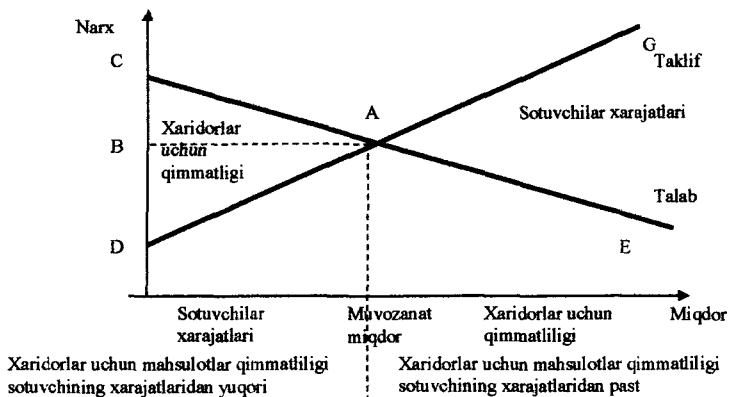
Narx

C

G

Taklif

Xaridorlar uchun qimmatligi

A

Sotuvchilar xarajatlari

B

Talab

D

E

Sotuvchilar xarajatlari

Muvozanat miqdor

Xaridorlar uchun qimmatligi

Miqdor

Xaridorlar uchun mahsulotlar qimmatliligi sotuvchining xarajatlaridan yuqori

Xaridorlar uchun mahsulotlar qimmatliligi sotuvchining xarajatlaridan past